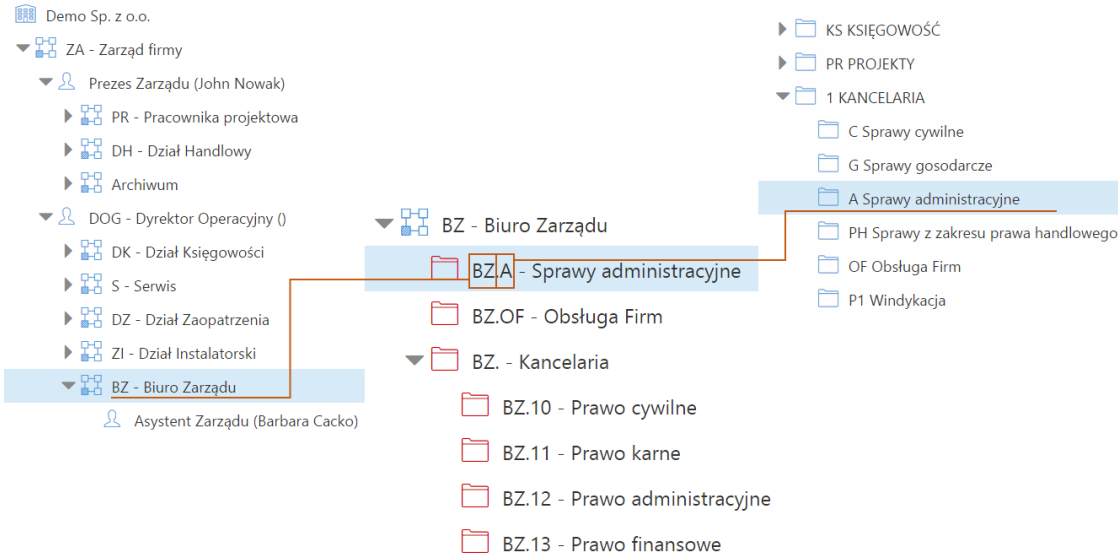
Demo Sp. z o.o.
ZA - Zarząd firmy
Prezes Zarządu (John Nowak)
PR - Pracownika projektowa
DH - Dział Handlowy
Archiwum
DOG - Dyrektor Operacyjny ()
DK - Dział Księgowości
S - Serwis
DZ - Dział Zaopatrzenia
ZI - Dział Instalatorski
BZ - Biuro Zarządu
Asystent Zarządu (Barbara Cacko)

BZ - Biuro Zarządu
BZ.A - Sprawy administracyjne
BZ.OF - Obsługa Firm
BZ. - Kancelaria
BZ.10 - Prawo cywilne
BZ.11 - Prawo karne
BZ.12 - Prawo administracyjne
BZ.13 - Prawo finansowe

KS KSIĘGOWOŚĆ
PR PROJEKTY
1 KANCELARIA
C Sprawy cywilne
G Sprawy gosodarcze
A Sprawy administracyjne
PH Sprawy z zakresu prawa handlowego
OF Obsługa Firm
P1 Windykacja